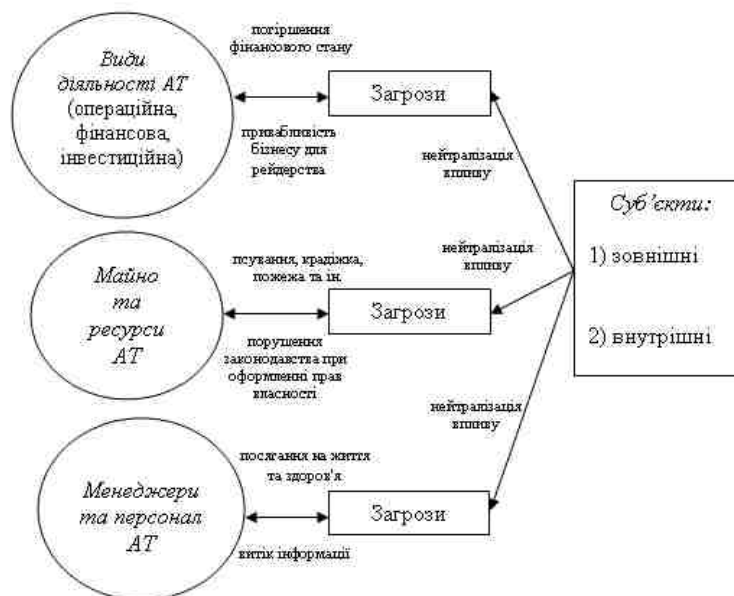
Види діяльності АТ (операційна, фінансова, інвестиційна)

погіршення фінансового стану

Загрози

привабливість бізнесу для рейдерства

нейтралізація впливу

Суб'єкти:

1) зовнішні

2) внутрішні

нейтралізація впливу

Майно та ресурси АТ

псування, крадіжка, пожежа та ін.

Загрози

порушення законодавства при оформленні прав власності

нейтралізація впливу

Менеджери та персонал АТ

посягання на життя та здоров'я

Загрози

витік інформації